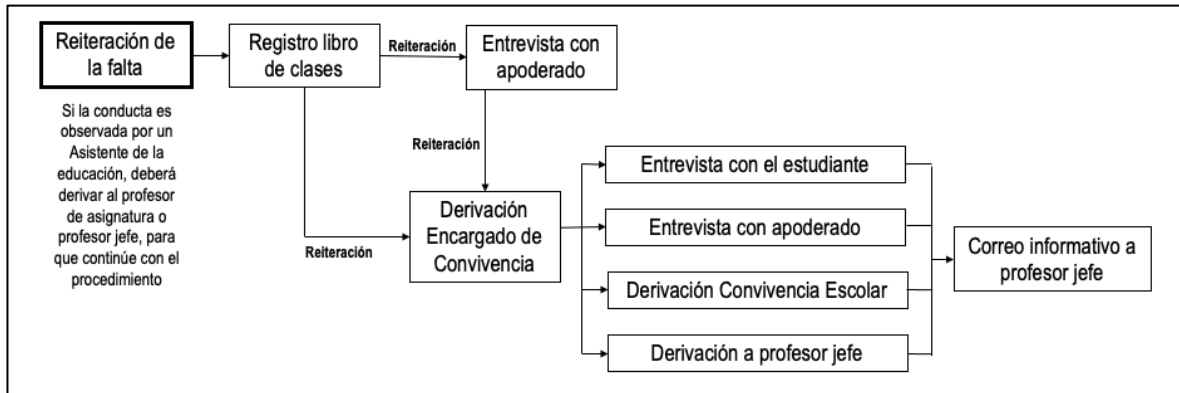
Reiteración de la falta

Si la conducta es observada por un Asistente de la educación, deberá derivar al profesor de asignatura o profesor jefe, para que continúe con el procedimiento

Registro libro de clases

Reiteración

Entrevista con apoderado

Reiteración

Reiteración

Derivación Encargado de Convivencia

Entrevista con el estudiante

Entrevista con apoderado

Derivación Convivencia Escolar

Derivación a profesor jefe

Correo informativo a profesor jefe